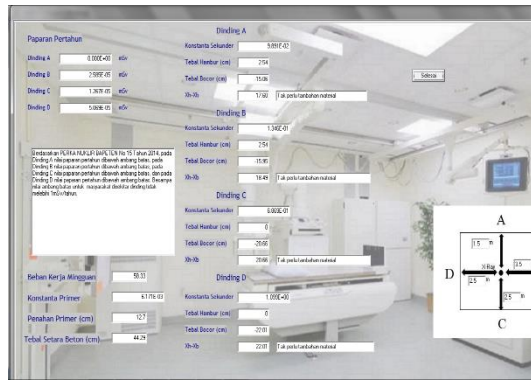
Paparan Pertahun

Dinding A 0.000E+00 mSv

Dinding B 2.585E-05 mSv

Dinding C 1.367E-05 mSv

Dinding D 5.069E-05 mSv

Berdasarkan PERKA NUKLIR BAPETEN No 15 Tahun 2014, pada Dinding A nilai paparan pertahun dibawah ambang batas, pada Dinding B nilai paparan pertahun dibawah ambang batas, pada Dinding C nilai paparan pertahun dibawah ambang batas, dan pada Dinding D nilai paparan pertahun dibawah ambang batas. Besarnya nilai ambang batas untuk masyarakat disekitar dinding tidak melebihi 1mSv/tahun.

Beban Kerja Mingguan 50.33

Konstanta Primer 6.17E-03

Penahan Primer (cm) 12.7

Tebal Setara Beton (cm) 44.29

Dinding A

Konstanta Sekunder 9.891E-02

Tebal Hambur (cm) 2.54

Tebal Bocor (cm) 15.06

Xh-Xb 1.160 Tak perlu tambahan material

Dinding B

Konstanta Sekunder 1.340E-01

Tebal Hambur (cm) 2.54

Tebal Bocor (cm) 15.95

Xh-Xb 16.49 Tak perlu tambahan material

Dinding C

Konstanta Sekunder 6.003E-01

Tebal Hambur (cm) 0

Tebal Bocor (cm) 20.66

Xh-Xb 20.66 Tak perlu tambahan material

Dinding D

Konstanta Sekunder 1.000E+00

Tebal Hambur (cm) 0

Tebal Bocor (cm) 22.01

Xh-Xb 22.01 Tak perlu tambahan material

Selesai

A

1.5 m

X-Ray

2.5 m

1.5

D

2.5 m

C